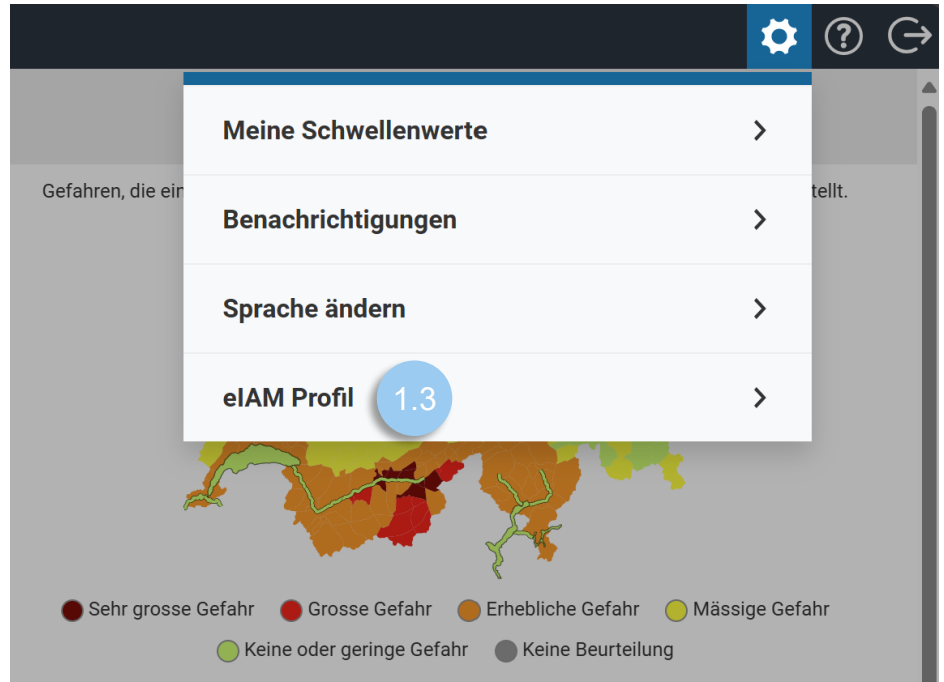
Meine Schwellenwerte

Benachrichtigungen

Sprache ändern

eIAM Profil 1.3

Gefahren, die ein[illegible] tellt.

Sehr grosse Gefahr Grosse Gefahr Erhebliche Gefahr Mässige Gefahr
Keine oder geringe Gefahr Keine Beurteilung